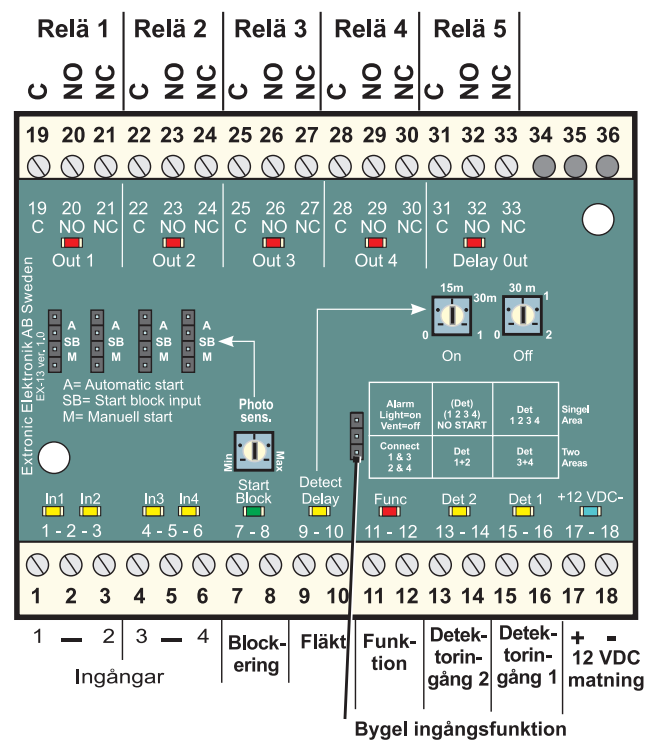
Relä 1 | Relä 2 | Relä 3 | Relä 4 | Relä 5

C NO NC C NO NC C NO NC C NO NC C NO NC

19 20 21 22 23 24 25 26 27 28 29 30 31 32 33 34 35 36

19 C 20 NO 21 NC
Out 1

22 C 23 NO 24 NC
Out 2

25 C 26 NO 27 NC
Out 3

28 C 29 NO 30 NC
Out 4

31 C 32 NO 33 NC
Delay 0ut

Extronic Elektronik AB Sweden
EX-13 ver. 1.0

A SB M
A SB M
A SB M
A SB M

A= Automatic start
SB= Start block input
M= Manuell start

Photo sens.
Min Max

15m 30m
0 1
On

30 m
0 1 2
Off

| Alarm Light=on Vent=off | (Det) (1 2 3 4) NO START | Det 1 2 3 4 | Singel Area |
|---|---|---|---|
| Connect 1 & 3 2 & 4 | Det 1+2 | Det 3+4 | Two Areas |

In1 In2
1 - 2 - 3

In3 In4
4 - 5 - 6

Start Block
7 - 8

Detect Delay
9 - 10

Func
11 - 12

Det 2
13 - 14

Det 1
15 - 16

+12 VDC-
17 - 18

1 2 3 4 5 6 7 8 9 10 11 12 13 14 15 16 17 18

1 — 2 3 — 4
Ingångar

Blockering

Fläkt

Funktion

Detektoringång 2

Detektoringång 1

+ -
12 VDC matning

Bygel ingångsfunktion